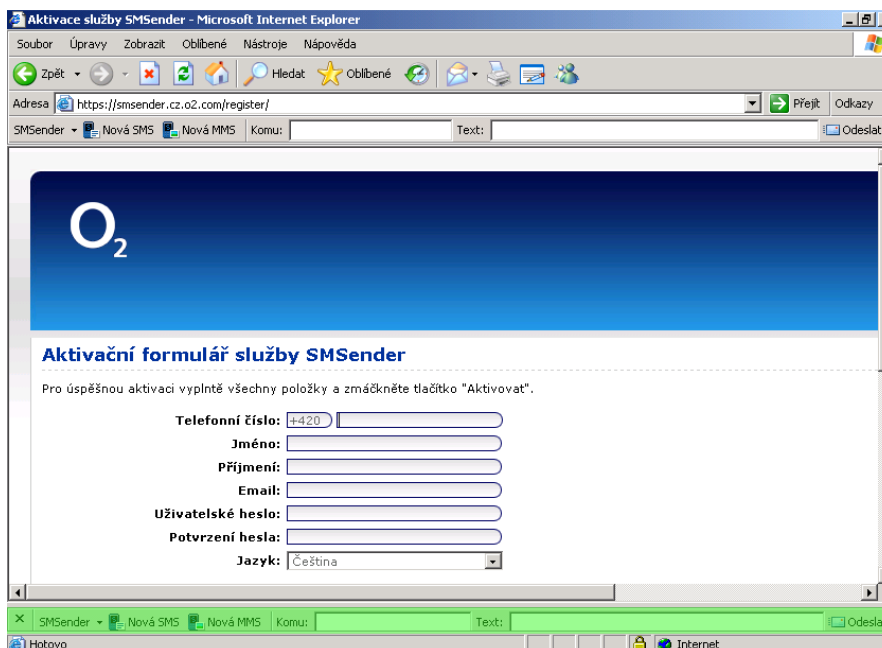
Aktivace služby SMSender - Microsoft Internet Explorer

Soubor Úpravy Zobrazit Oblíbené Nástroje Nápověda

Zpět Hledat Oblíbené

Adresa https://smsender.cz.o2.com/register/ Přejít Odkazy

SMSender Nová SMS Nová MMS Komu: Text: Odeslat

$O_2$

Aktivační formulář služby SMSender

Pro úspěšnou aktivaci vyplňte všechny položky a zmáčkněte tlačítko "Aktivovat".

Telefonní číslo: +420

Jméno:

Příjmení:

Email:

Uživatelské heslo:

Potvrzení hesla:

Jazyk: Čeština

SMSender Nová SMS Nová MMS Komu: Text: Odesla

Hotovo Internet